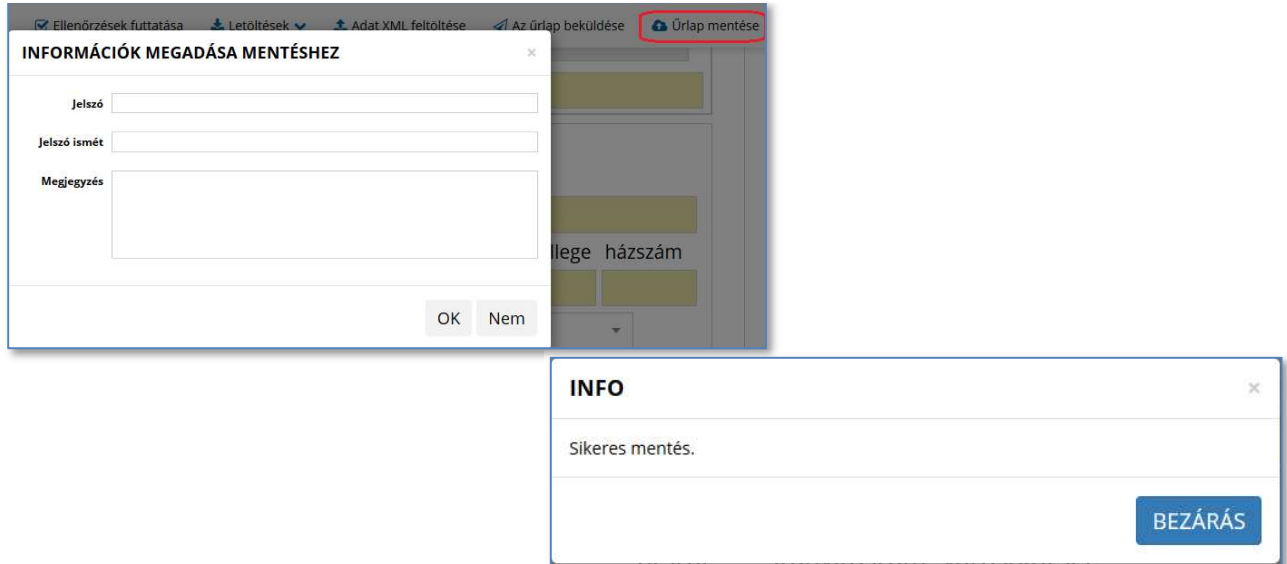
Ellenőrzések futtatása   Letöltések   Adat XML feltöltése   Az űrlap beküldése   Űrlap mentése

INFORMÁCIÓK MEGADÁSA MENTÉSHEZ ×

Jelszó

Jelszó ismét

Megjegyzés

llege házszám

OK   Nem

INFO ×

Sikeres mentés.

BEZÁRÁS